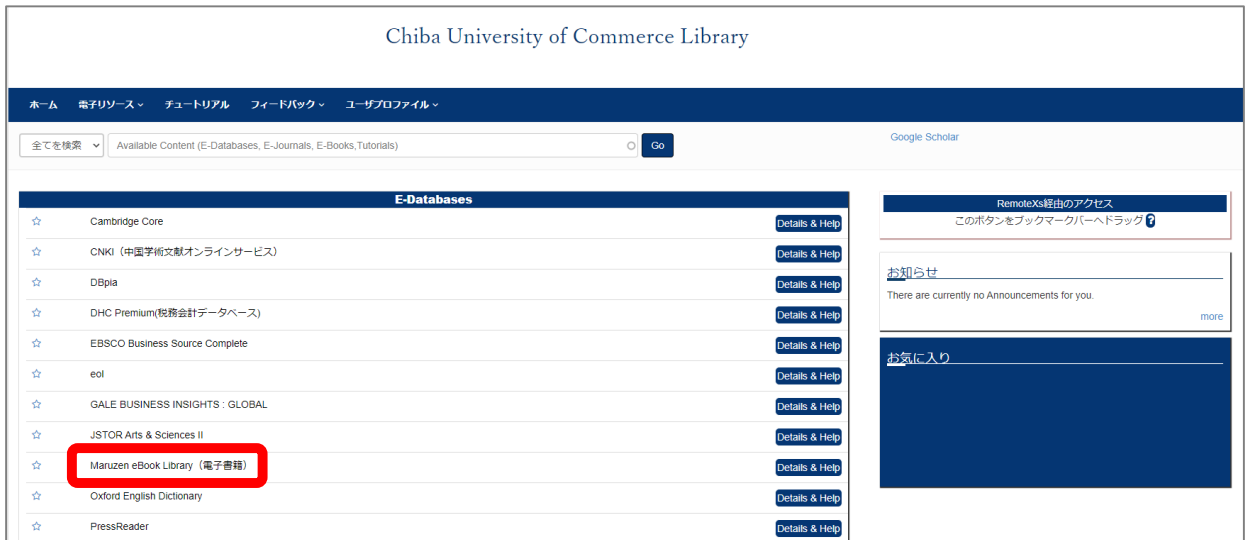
Chiba University of Commerce Library

ホーム 電子リソース チュートリアル フィードバック ユーザプロファイル

全てを検索 Available Content (E-Databases, E-Journals, E-Books,Tutorials) Go

Google Scholar

E-Databases

| | | |
|---|---|---|
| ☆ | Cambridge Core | Details & Help |
| ☆ | CNKI（中国学術文献オンラインサービス） | Details & Help |
| ☆ | DBpia | Details & Help |
| ☆ | DHC Premium(税務会計データベース) | Details & Help |
| ☆ | EBSCO Business Source Complete | Details & Help |
| ☆ | eol | Details & Help |
| ☆ | GALE BUSINESS INSIGHTS : GLOBAL | Details & Help |
| ☆ | JSTOR Arts & Sciences II | Details & Help |
| ☆ | Maruzen eBook Library（電子書籍） | Details & Help |
| ☆ | Oxford English Dictionary | Details & Help |
| ☆ | PressReader | Details & Help |

RemoteXs経由のアクセス
このボタンをブックマークバーへドラッグ ?

お知らせ
There are currently no Announcements for you.
more

お気に入り